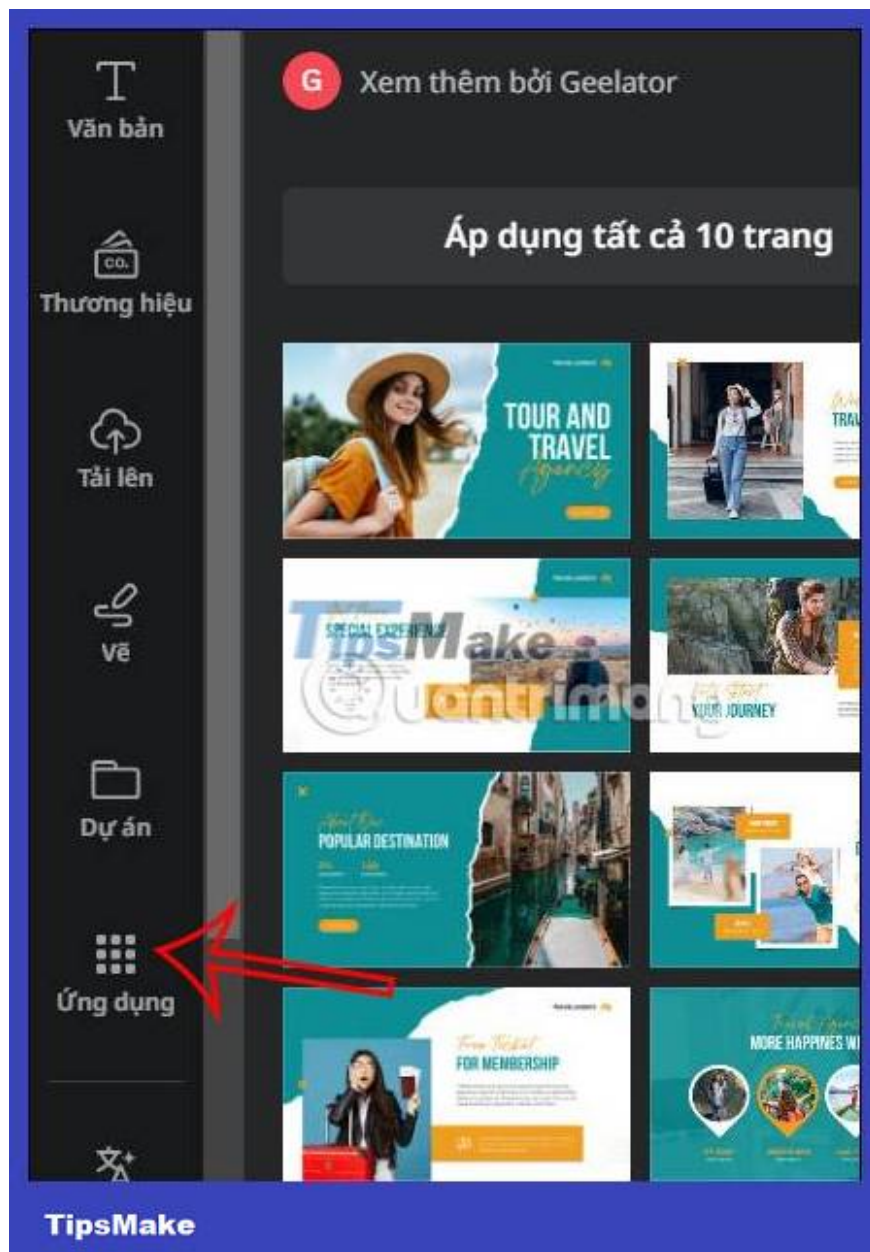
Văn bản

CO₂

Thương hiệu

Tải lên

Vẽ

Dự án

Ứng dụng

G Xem thêm bởi Geelator

Áp dụng tất cả 10 trang

TOUR AND TRAVEL Agency

TRAV

SPECIAL EXPERIENCE

YOUR JOURNEY

POPULAR DESTINATION

FOR MEMBERSHIP

MORE HAPPINES W

TipsMake

Quantrimang

TipsMake